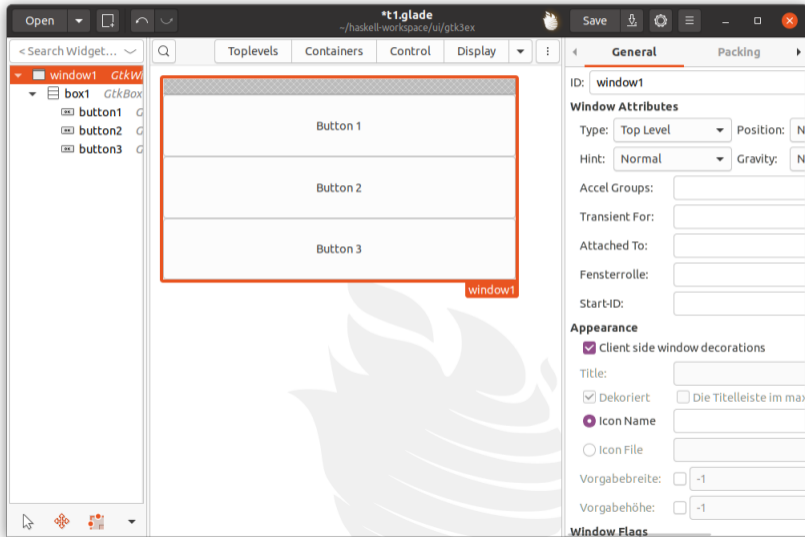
Open

*t1.glade
~/haskell-workspace/ui/gtk3ex

Save

< Search Widget...

window1 GtkWi
box1 GtkBox
button1 G
button2 G
button3 G

Toplevels
Containers
Control
Display

Button 1
Button 2
Button 3
window1

General
Packing

ID: window1

Window Attributes

Type: Top Level
Position: N
Hint: Normal
Gravity: N
Accel Groups:
Transient For:
Attached To:
Fensterrolle:
Start-ID:

Appearance

Client side window decorations
Title:
Dekoriert
Die Titelleiste im max
Icon Name
Icon File
Vorgabebreite: -1
Vorgabehöhe: -1

Window Flags